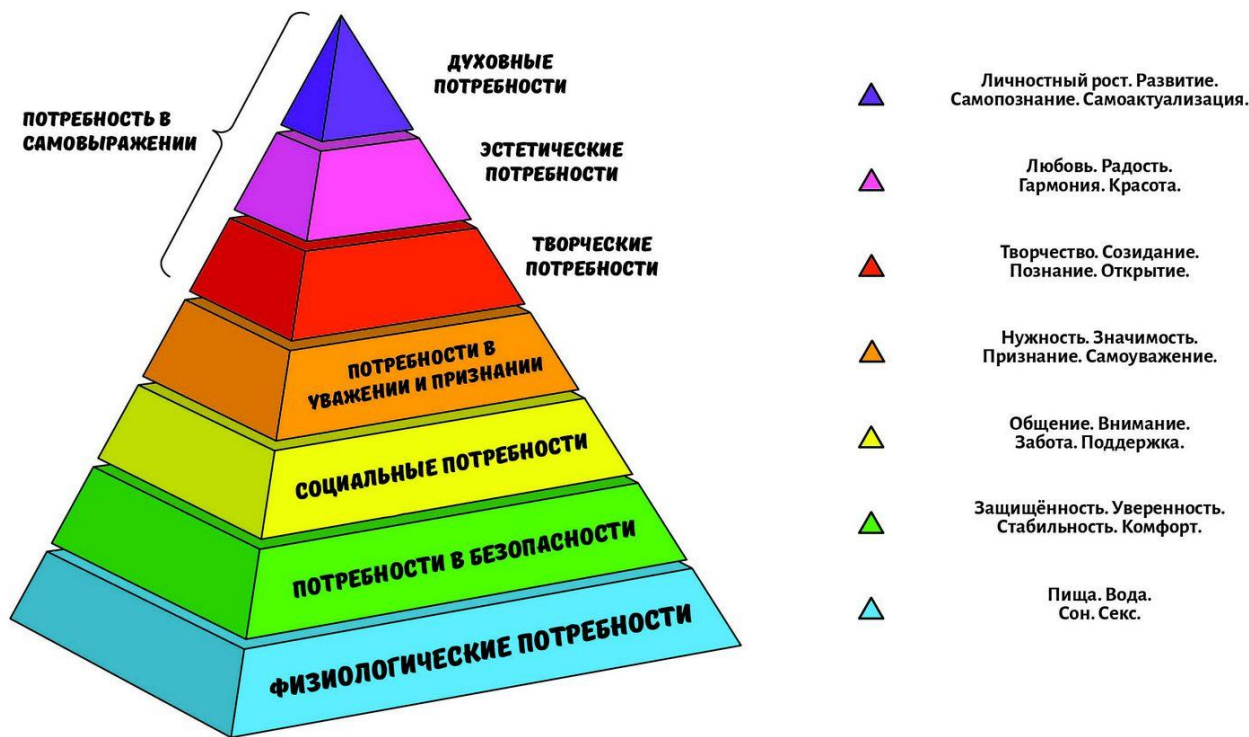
ПОТРЕБНОСТЬ В САМОВЫРАЖЕНИИ

ДУХОВНЫЕ ПОТРЕБНОСТИ

ЭСТЕТИЧЕСКИЕ ПОТРЕБНОСТИ

ТВОРЧЕСКИЕ ПОТРЕБНОСТИ

ПОТРЕБНОСТИ В УВАЖЕНИИ И ПРИЗНАНИИ

СОЦИАЛЬНЫЕ ПОТРЕБНОСТИ

ПОТРЕБНОСТИ В БЕЗОПАСНОСТИ

ФИЗИОЛОГИЧЕСКИЕ ПОТРЕБНОСТИ

Личностный рост. Развитие. Самопознание. Самоактуализация.

Любовь. Радость. Гармония. Красота.

Творчество. Созидание. Познание. Открытие.

Нужность. Значимость. Признание. Самоуважение.

Общение. Внимание. Забота. Поддержка.

Защищённость. Уверенность. Стабильность. Комфорт.

Пища. Вода. Сон. Секс.